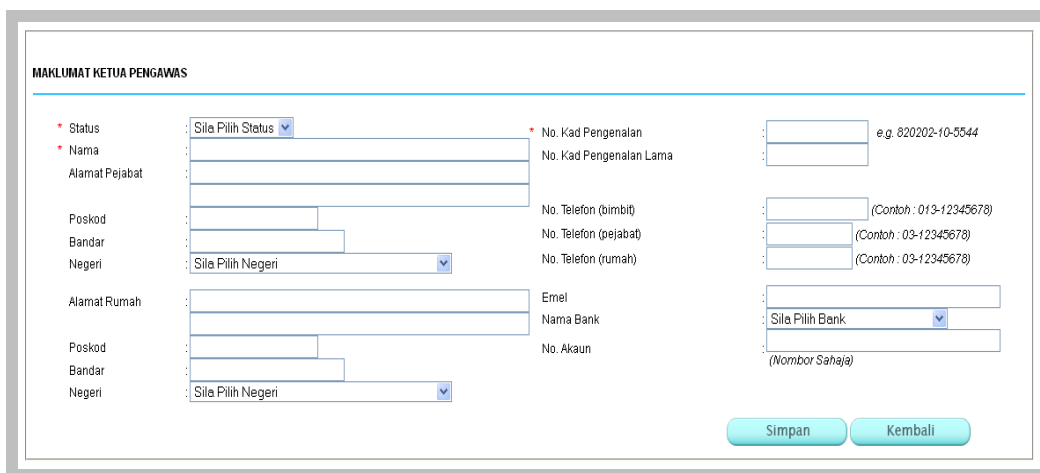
MAKLUMAT KETUA PENGAWAS

\* Status : Sila Pilih Status
\* Nama :
Alamat Pejabat :

Poskod :
Bandar :
Negeri : Sila Pilih Negeri

Alamat Rumah :

Poskod :
Bandar :
Negeri : Sila Pilih Negeri

\* No. Kad Pengenalan : e.g. 820202-10-5544
No. Kad Pengenalan Lama :

No. Telefon (bimbit) : (Contoh : 013-12345678)
No. Telefon (pejabat) : (Contoh : 03-12345678)
No. Telefon (rumah) : (Contoh : 03-12345678)

Emel :
Nama Bank : Sila Pilih Bank
No. Akaun :
(Nombor Sahaja)

Simpan Kembali